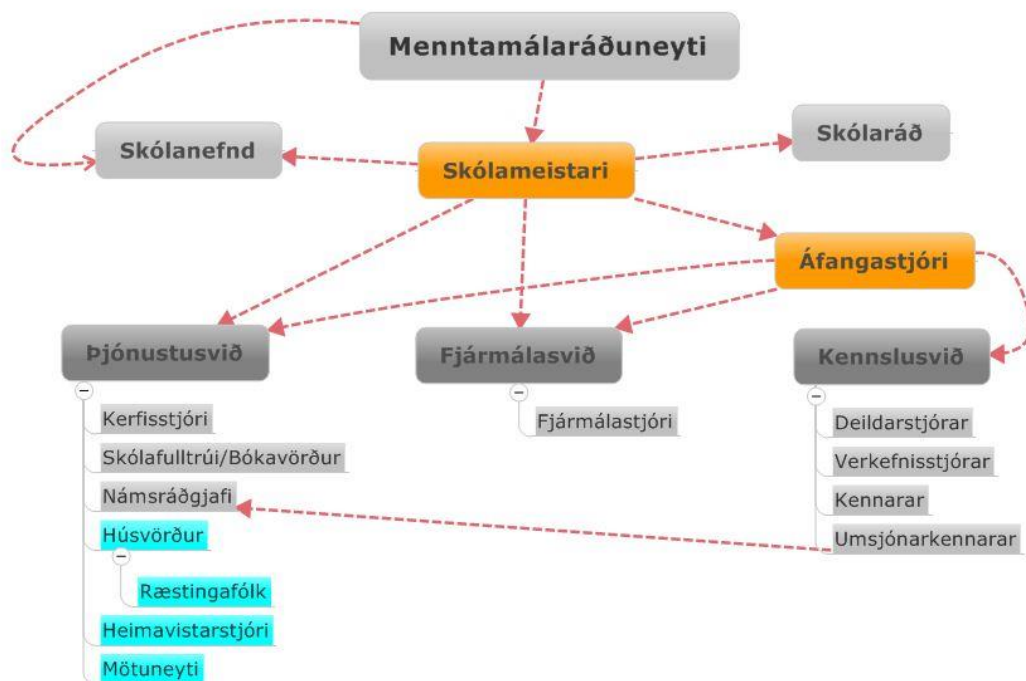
Menntamálaráðuneyti

Skólanefnd

Skólameistari

Skólaráð

Áfangastjóri

Þjónustusvið

Fjármálasvið

Kennslusvið

Kerfisstjóri

Skólafulltrúi/Bókavörður

Námsráðgjafi

Húsvörður

Ræstingafólk

Heimavistarstjóri

Mötuneyti

Fjármálastjóri

Deildarstjórar

Verkefnisstjórar

Kennarar

Umsjónarkennarar